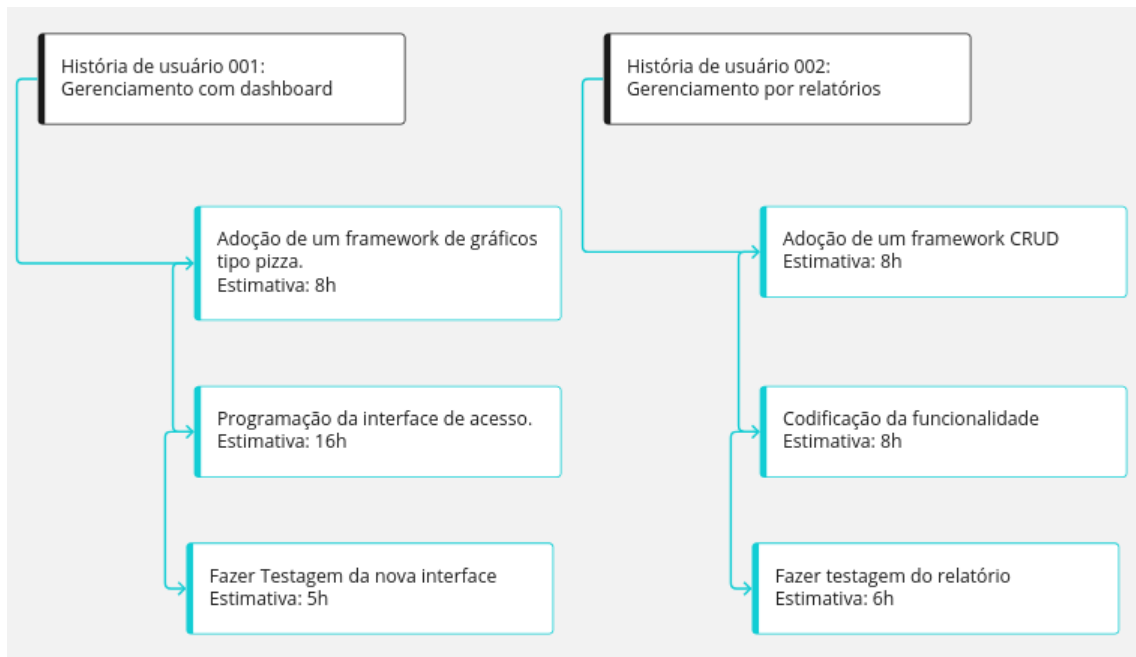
História de usuário 001:
Gerenciamento com dashboard

Adoção de um framework de gráficos tipo pizza.
Estimativa: 8h

Programação da interface de acesso.
Estimativa: 16h

Fazer Testagem da nova interface
Estimativa: 5h

História de usuário 002:
Gerenciamento por relatórios

Adoção de um framework CRUD
Estimativa: 8h

Codificação da funcionalidade
Estimativa: 8h

Fazer testagem do relatório
Estimativa: 6h